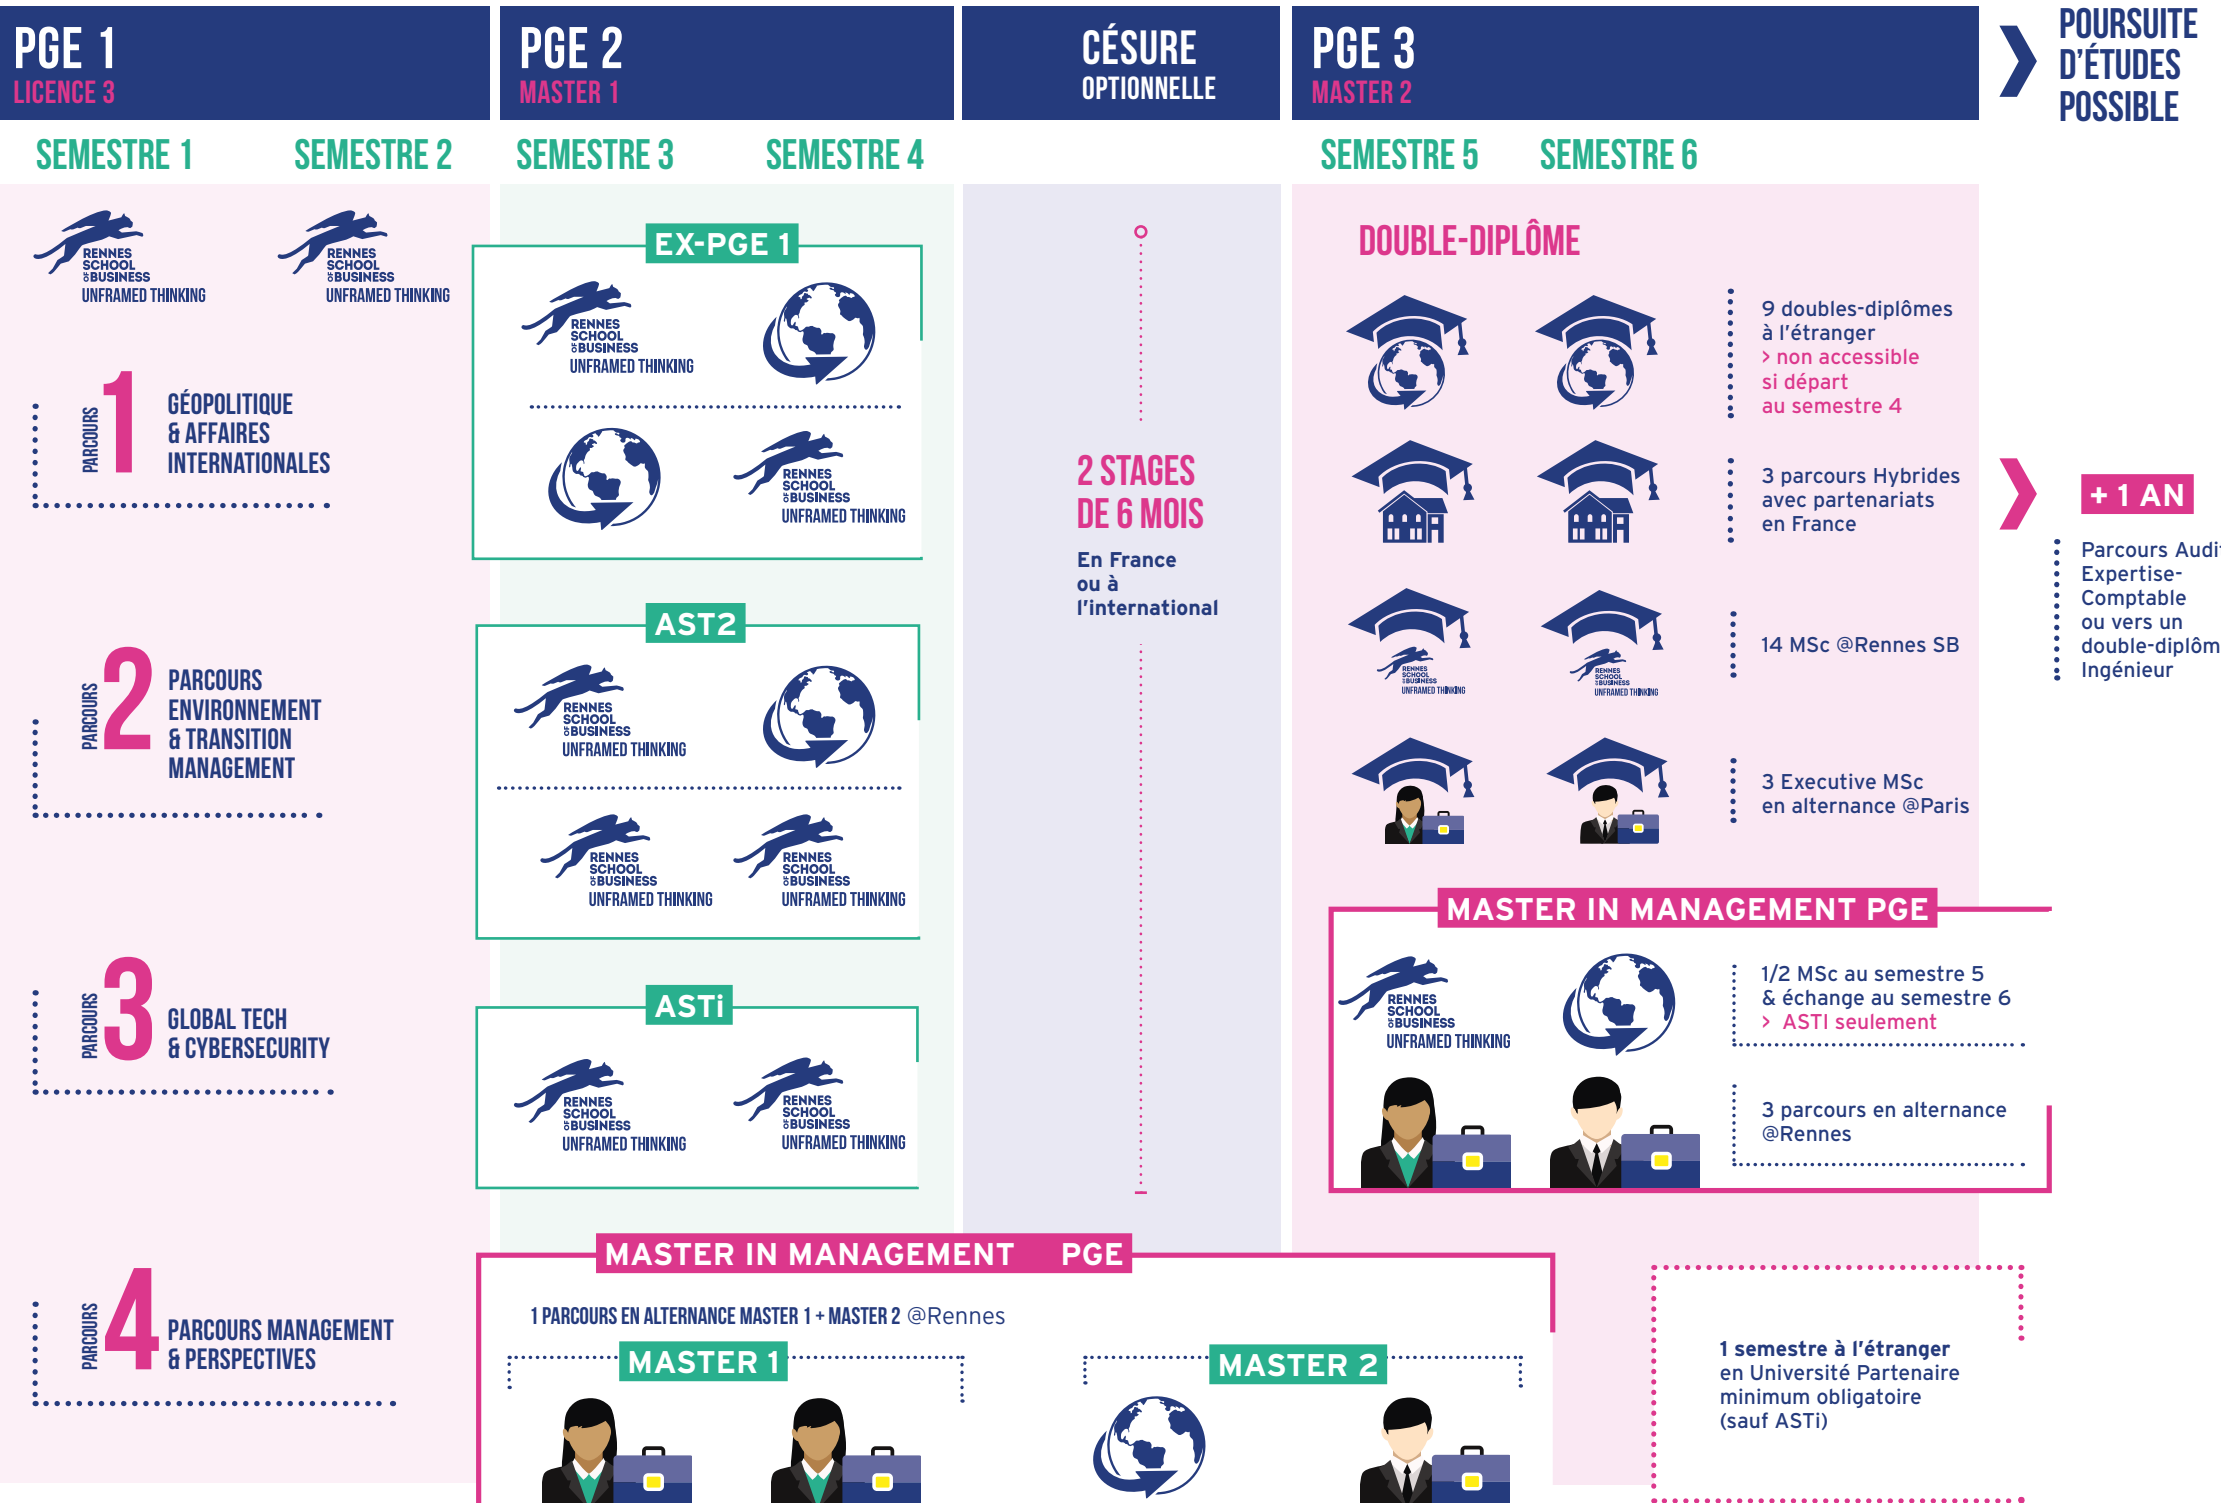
PGE 1
LICENCE 3

PGE 2
MASTER 1

CÉSURE
OPTIONNELLE

PGE 3
MASTER 2

POURSUITE D'ÉTUDES POSSIBLE

SEMESTRE 1 SEMESTRE 2 SEMESTRE 3 SEMESTRE 4 SEMESTRE 5 SEMESTRE 6

RENNES SCHOOL OF BUSINESS UNFRAMED THINKING
RENNES SCHOOL OF BUSINESS UNFRAMED THINKING

PARCOURS 1 GÉOPOLITIQUE & AFFAIRES INTERNATIONALES

PARCOURS 2 PARCOURS ENVIRONNEMENT & TRANSITION MANAGEMENT

PARCOURS 3 GLOBAL TECH & CYBERSECURITY

PARCOURS 4 PARCOURS MANAGEMENT & PERSPECTIVES

EX-PGE 1
RENNES SCHOOL OF BUSINESS UNFRAMED THINKING
RENNES SCHOOL OF BUSINESS UNFRAMED THINKING

AST2
RENNES SCHOOL OF BUSINESS UNFRAMED THINKING
RENNES SCHOOL OF BUSINESS UNFRAMED THINKING
RENNES SCHOOL OF BUSINESS UNFRAMED THINKING

ASTi
RENNES SCHOOL OF BUSINESS UNFRAMED THINKING
RENNES SCHOOL OF BUSINESS UNFRAMED THINKING

2 STAGES DE 6 MOIS
En France ou à l'international

DOUBLE-DIPLÔME

9 doubles-diplômes à l'étranger
> non accessible si départ au semestre 4

3 parcours Hybrides avec partenariats en France

RENNES SCHOOL OF BUSINESS UNFRAMED THINKING
RENNES SCHOOL OF BUSINESS UNFRAMED THINKING
14 MSc @Rennes SB

3 Executive MSc en alternance @Paris

+ 1 AN
Parcours Audit Expertise-Comptable ou vers un double-diplôm Ingénieur

MASTER IN MANAGEMENT PGE
RENNES SCHOOL OF BUSINESS UNFRAMED THINKING
1/2 MSc au semestre 5 & échange au semestre 6
> ASTI seulement

3 parcours en alternance @Rennes

MASTER IN MANAGEMENT PGE
1 PARCOURS EN ALTERNANCE MASTER 1 + MASTER 2 @Rennes
MASTER 1
MASTER 2

1 semestre à l'étranger en Université Partenaire minimum obligatoire (sauf ASTi)